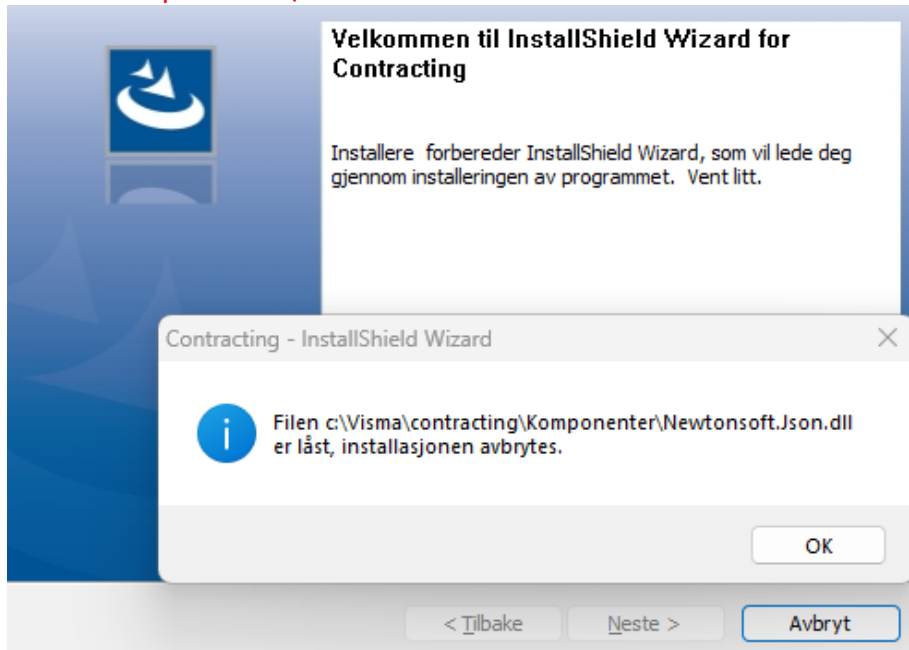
Velkommen til InstallShield Wizard for Contracting

Installere  forbereder InstallShield Wizard, som vil lede deg gjennom installeringen av programmet.  Vent litt.

Contracting - InstallShield Wizard

Filen c:\Visma\contracting\Komponenter\Newtonsoft.Json.dll er låst, installasjonen avbrytes.

OK

< Tilbake

Neste >

Avbryt